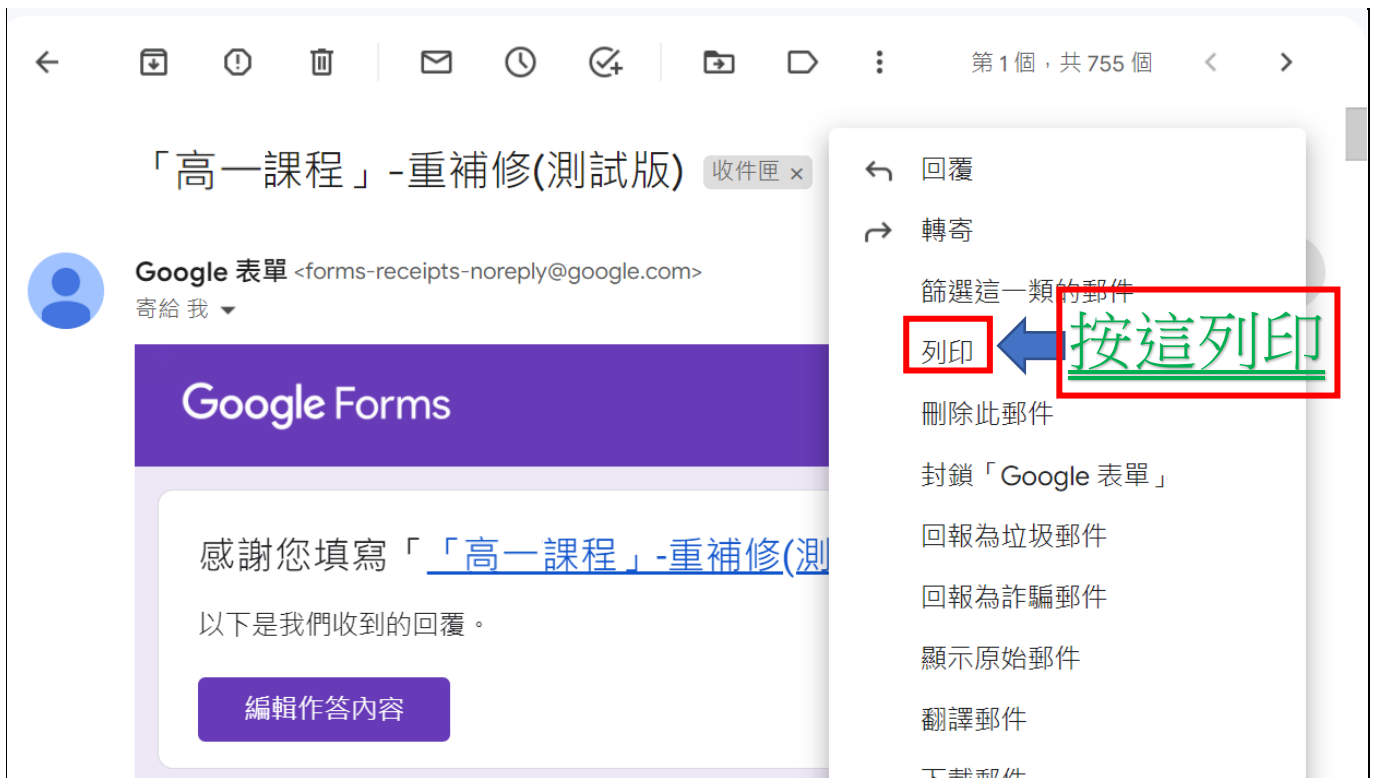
第 1 個，共 755 個

「高一課程」-重補修(測試版) 收件匣 ×

Google 表單 <forms-receipts-noreply@google.com>
寄給 我

Google Forms

感謝您填寫「「高一課程」-重補修(測

以下是我們收到的回覆。

編輯作答內容

回覆
轉寄
篩選這一類的郵件
列印
按這列印
刪除此郵件
封鎖「Google 表單」
回報為垃圾郵件
回報為詐騙郵件
顯示原始郵件
翻譯郵件
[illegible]